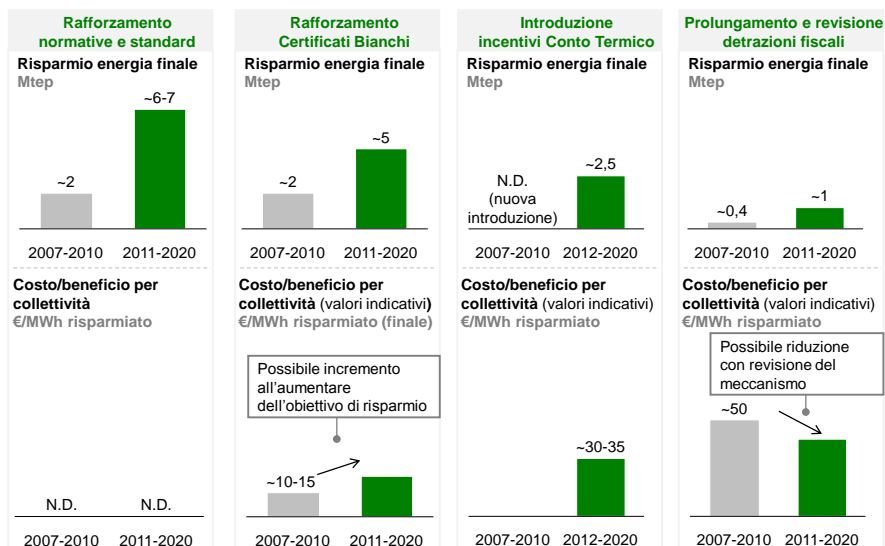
Rafforzamento normative e standard

Risparmio energia finale
Mtep

~2
~6-7
2007-2010
2011-2020

Costo/beneficio per collettività
€/MWh risparmiato

N.D.
N.D.
2007-2010
2011-2020

Rafforzamento Certificati Bianchi

Risparmio energia finale
Mtep

~2
~5
2007-2010
2011-2020

Costo/beneficio per collettività (valori indicativi)
€/MWh risparmiato (finale)

Possibile incremento all'aumentare dell'obiettivo di risparmio

~10-15
2007-2010
2011-2020

Introduzione incentivi Conto Termico

Risparmio energia finale
Mtep

N.D. (nuova introduzione)
~2,5
2007-2010
2012-2020

Costo/beneficio per collettività (valori indicativi)
€/MWh risparmiato

~30-35
2007-2010
2012-2020

Prolungamento e revisione detrazioni fiscali

Risparmio energia finale
Mtep

~0,4
~1
2007-2010
2011-2020

Costo/beneficio per collettività (valori indicativi)
€/MWh risparmiato

Possibile riduzione con revisione del meccanismo

~50
2007-2010
2011-2020